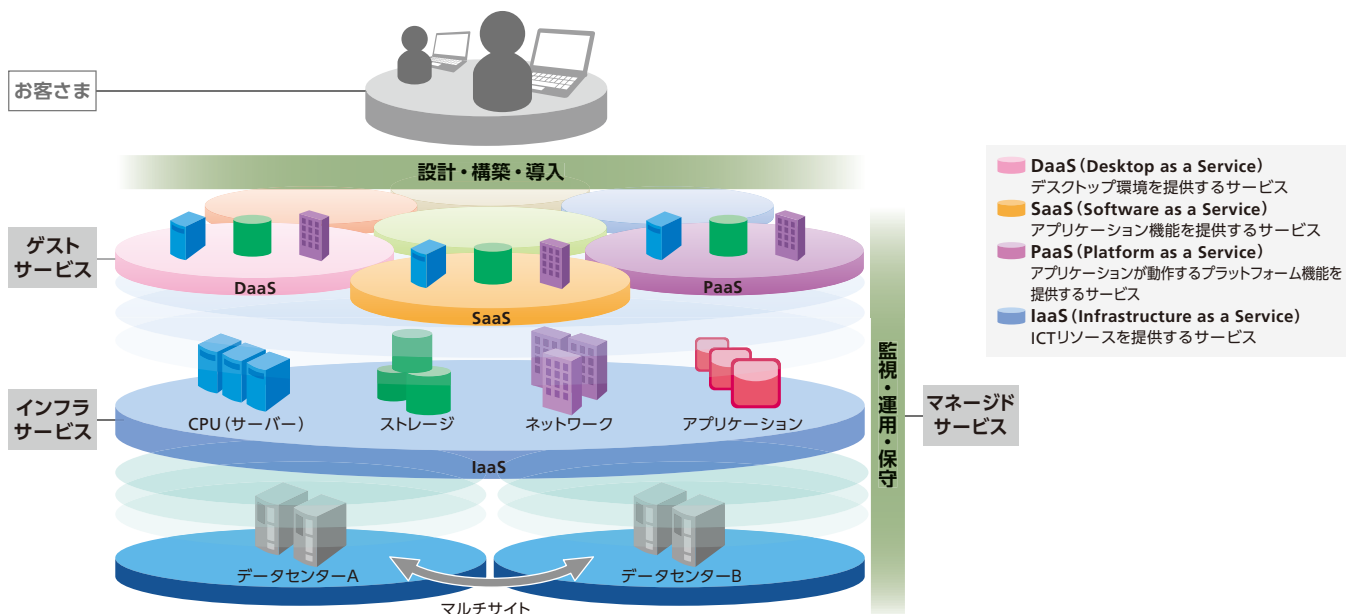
お客さま

設計・構築・導入

ゲスト
サービス

DaaS

SaaS

PaaS

インフラ
サービス

CPU（サーバー）

ストレージ

ネットワーク

アプリケーション

IaaS

データセンターA

データセンターB

マルチサイト

監視・運用・保守

マネージド
サービス

DaaS（Desktop as a Service）
デスクトップ環境を提供するサービス
SaaS（Software as a Service）
アプリケーション機能を提供するサービス
PaaS（Platform as a Service）
アプリケーションが動作するプラットフォーム機能を提供するサービス
IaaS（Infrastructure as a Service）
ICTリソースを提供するサービス